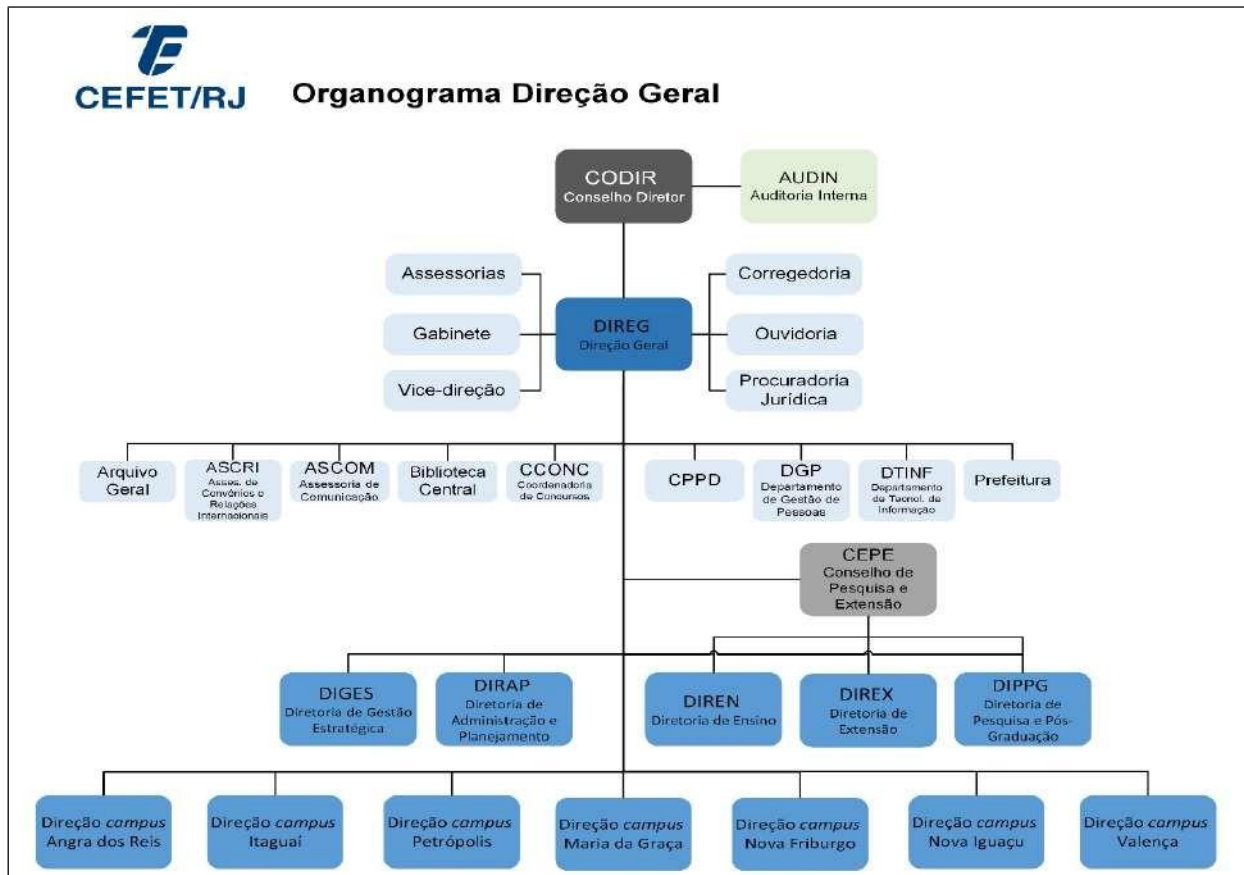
CEFET/RJ

Organograma Direção Geral

CODIR
Conselho Diretor

AUDIN
Auditoria Interna

Assessorias

Gabinete

Vice-direção

DIREG
Direção Geral

Corregedoria

Ouvidoria

Procuradoria Jurídica

Arquivo Geral

ASCRI
Asses. de Convênios e Relações Internacionais

ASCOM
Assessoria de Comunicação

Biblioteca Central

CCONC
Coordenadoria de Concursos

CPPD

DGP
Departamento de Gestão de Pessoas

DTINF
Departamento de Tecnol. de Informação

Prefeitura

CEPE
Conselho de Pesquisa e Extensão

DIGES
Diretoria de Gestão Estratégica

DIRAP
Diretoria de Administração e Planejamento

DIREN
Diretoria de Ensino

DIREX
Diretoria de Extensão

DIPPG
Diretoria de Pesquisa e Pós-Graduação

Direção *campus* Angra dos Reis

Direção *campus* Itaguaí

Direção *campus* Petrópolis

Direção *campus* Maria da Graça

Direção *campus* Nova Friburgo

Direção *campus* Nova Iguaçu

Direção *campus* Valença